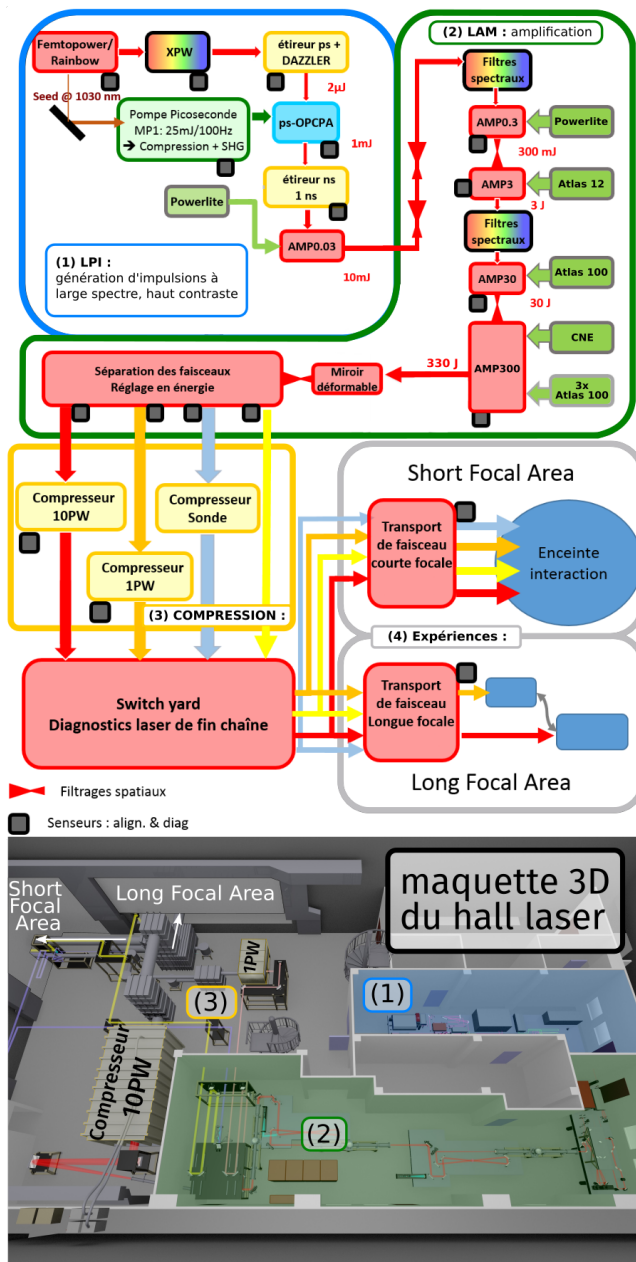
Femtopower/ Rainbow

XPW

étireur ps + DAZZLER

Seed @ 1030 nm

2µJ

Pompe Picoseconde MP1: 25mJ/100Hz → Compression + SHG

ps-OPCPA

1mJ

étireur ns 1 ns

Powerlite

AMP0.03

10mJ

(1) LPI : génération d'impulsions à large spectre, haut contraste

(2) LAM : amplification

Filtres spectraux

AMP0.3

Powerlite

300 mJ

AMP3

Atlas 12

3 J

Filtres spectraux

AMP30

Atlas 100

30 J

CNE

AMP300

3x Atlas 100

330 J

Miroir déformable

Séparation des faisceaux Réglage en énergie

Compresseur 10PW

Compresseur Sonde

Compresseur 1PW

(3) COMPRESSION :

Short Focal Area

Transport de faisceau courte focale

Enceinte interaction

(4) Expériences :

Transport de faisceau Longue focale

Switch yard Diagnostics laser de fin chaîne

Long Focal Area

Filtrages spatiaux

Senseurs : align. & diag

Short Focal Area

Long Focal Area

maquette 3D du hall laser

1PW

(3)

(1)

Compresseur 10PW

(2)